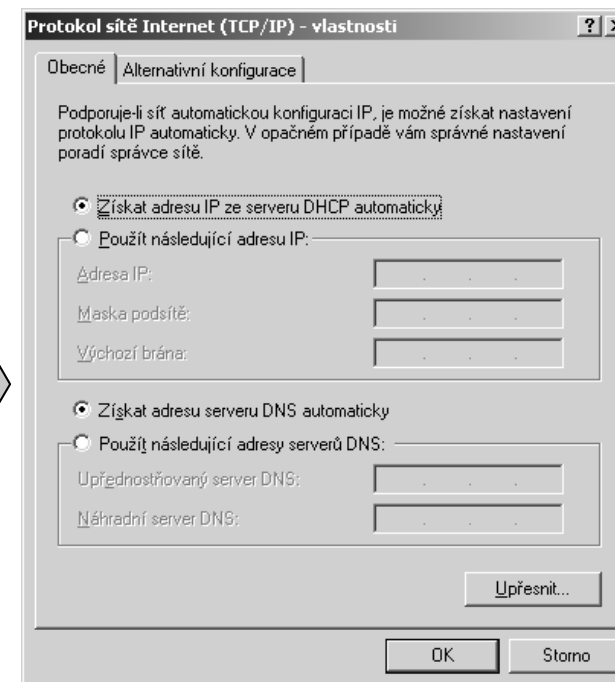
Protokol sítě Internet (TCP/IP) - vlastnosti

?

Obecné | Alternativní konfigurace

Podporuje-li síť automatickou konfiguraci IP, je možné získat nastavení protokolu IP automaticky. V opačném případě vám správné nastavení poradí správce sítě.

Získat adresu IP ze serveru DHCP automaticky

Použít následující adresu IP:

Adresa IP:

Maska podsítě:

Výchozí brána:

Získat adresu serveru DNS automaticky

Použít následující adresy serverů DNS:

Upřednostňovaný server DNS:

Náhradní server DNS:

Upřesnit...

OK

Storno